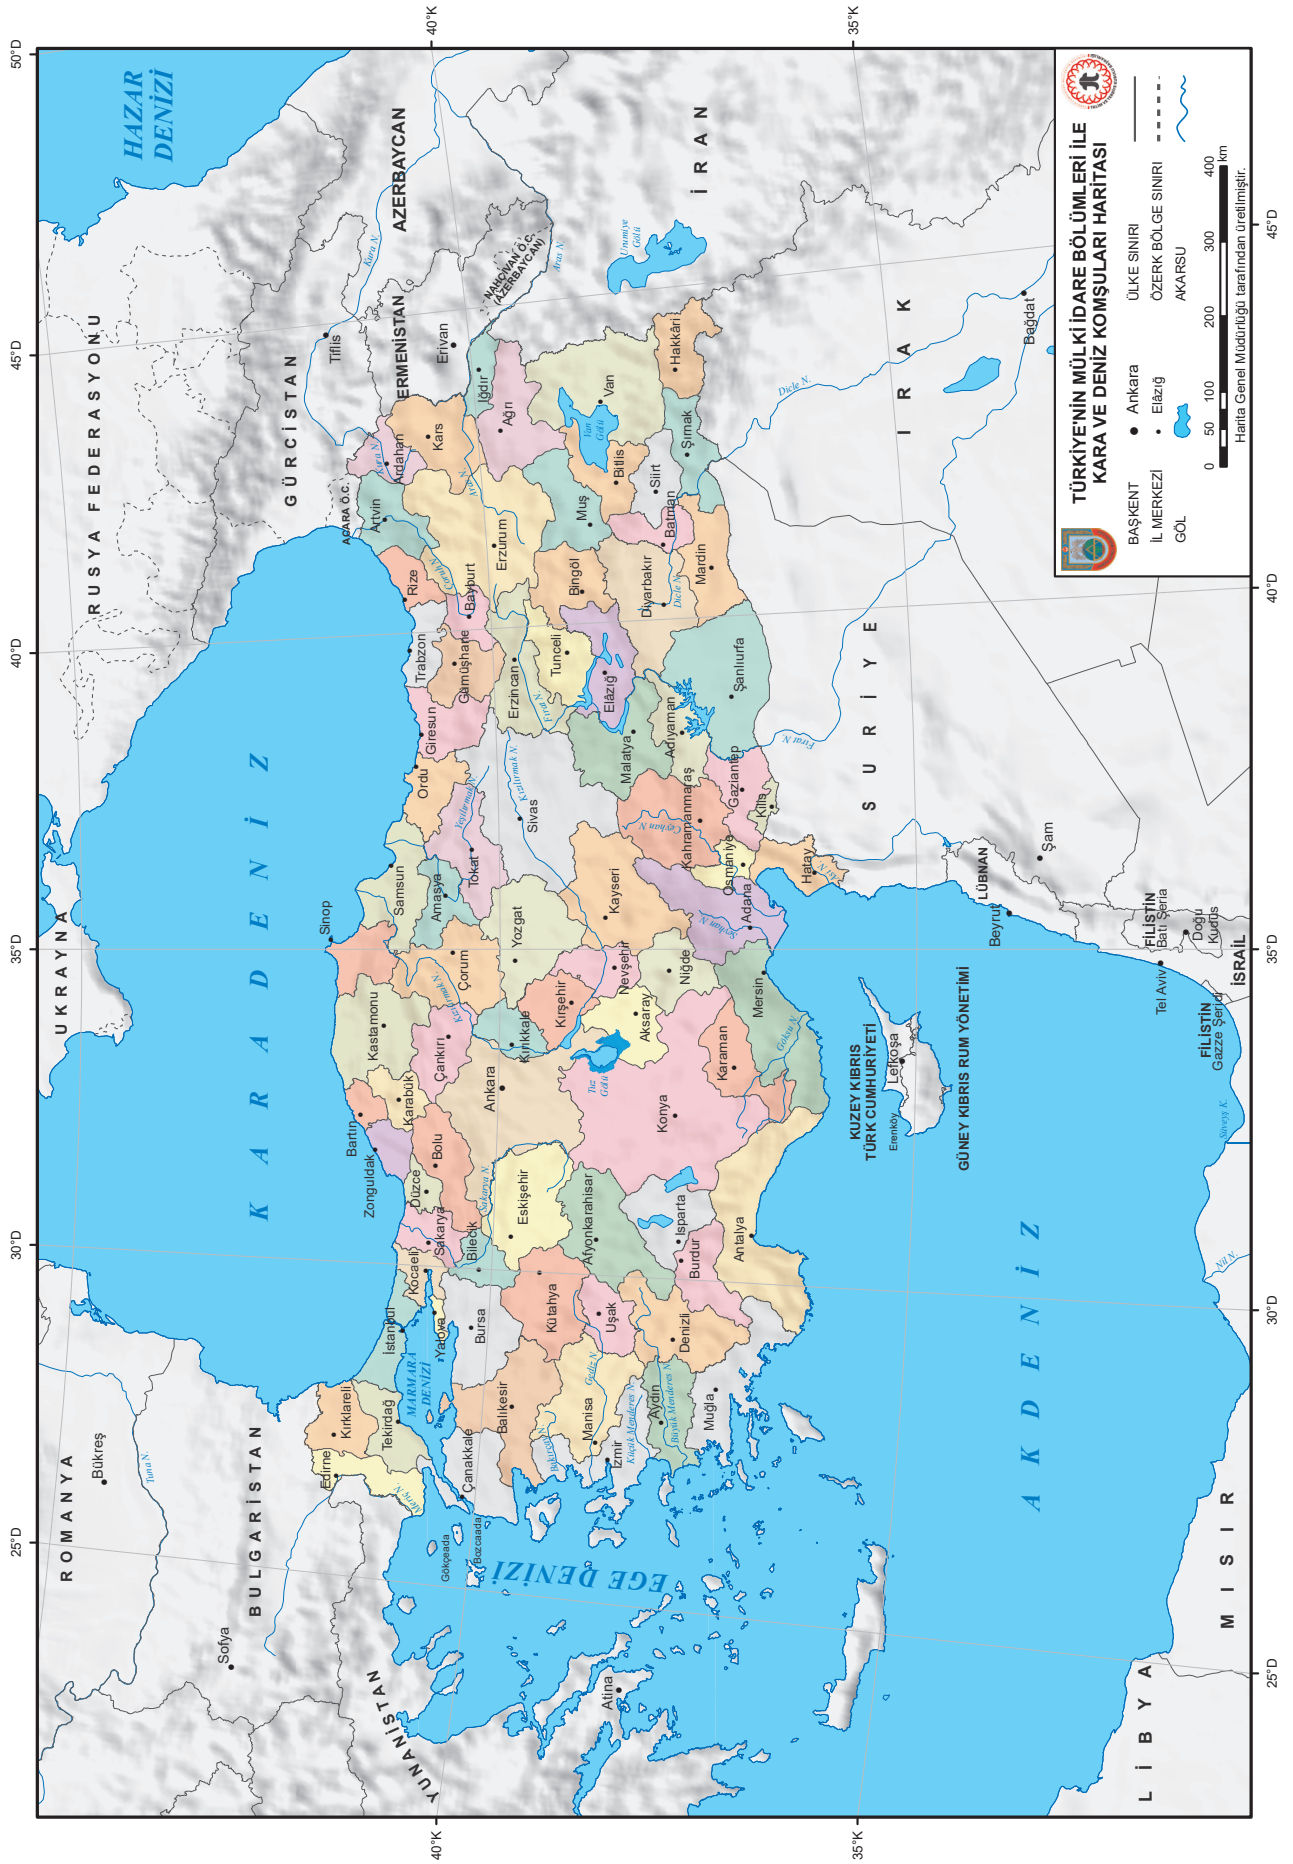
TÜRKİYE'NİN MÜLKİ İDARE BÖLÜMLERİ İLE KARA VE DENİZ KOMŞULARI HARİTASI

BAŞKENT ● Ankara
İL MERKEZİ • Elâzığ
GÖL
ÜLKE SINIRI
ÖZERK BÖLGE SINIRI
AKARSU

0 50 100 200 300 400 km

Harita Genel Müdürlüğü tarafından üretilmiştir.

40°K
35°K
50°D
45°D
40°D
35°D
30°D
25°D

HAZAR DENİZİ
RUSYA FEDERASYONU
GÜRCİSTAN
AZERBAYCAN
ERMENİSTAN
NAHÇIVAN Ö.C. (AZERBAYCAN)
ACARA Ö.C.
İRAN
IRAK
SURİYE
LÜBNAN
FİLİSTİN Batı Şeria
FİLİSTİN Gazze Şeridi
İSRAİL
MISIR
LİBYA
UKRAYNA
ROMANYA
BULGARİSTAN
YUNANİSTAN
KUZEY KIBRIS TÜRK CUMHURİYETİ
GÜNEY KIBRIS RUM YÖNETİMİ

KARADENİZ
AKDENİZ
EGE DENİZİ
MARMARA DENİZİ

Tiflis
Erivan
Bağdat
Şam
Beyrut
Tel Aviv
Doğu Kudüs
Lefkoşa
Erenköy
Bükreş
Sofya
Atina

Kura N.
Aras N.
Urmiye Gölü
Dicle N.
Fırat N.
Nil N.
Süveyş K.
Tuna N.
Van Gölü
Tuz Gölü

Hakkâri
Van
Iğdır
Ağrı
Kars
Ardahan
Artvin
Şırnak
Siirt
Bitlis
Batman
Muş
Erzurum
Rize
Bayburt
Bingöl
Diyarbakır
Mardin
Trabzon
Gümüşhane
Erzincan
Tunceli
Elâzığ
Şanlıurfa
Giresun
Malatya
Adıyaman
Ordu
Sivas
Gaziantep
Kilis
Kahramanmaraş
Tokat
Osmaniye
Hatay
Samsun
Amasya
Kayseri
Adana
Sinop
Yozgat
Çorum
Nevşehir
Niğde
Mersin
Kastamonu
Kırıkkale
Kırşehir
Aksaray
Çankırı
Karaman
Karabük
Bartın
Ankara
Konya
Zonguldak
Bolu
Düzce
Eskişehir
Sakarya
Bilecik
Afyonkarahisar
Isparta
Antalya
Burdur
Kocaeli
İstanbul
Yalova
Bursa
Kütahya
Uşak
Denizli
Kırklareli
Edirne
Tekirdağ
Çanakkale
Balıkesir
Manisa
İzmir
Aydın
Muğla
Gökçeada
Bozcaada

Çoruh N.
Kızılırmak N.
Yeşilırmak N.
Ceyhan N.
Seyhan N.
Göksu N.
Sakarya N.
Gediz N.
Bakırçay N.
Küçük Menderes N.
Büyük Menderes N.
Meriç N.